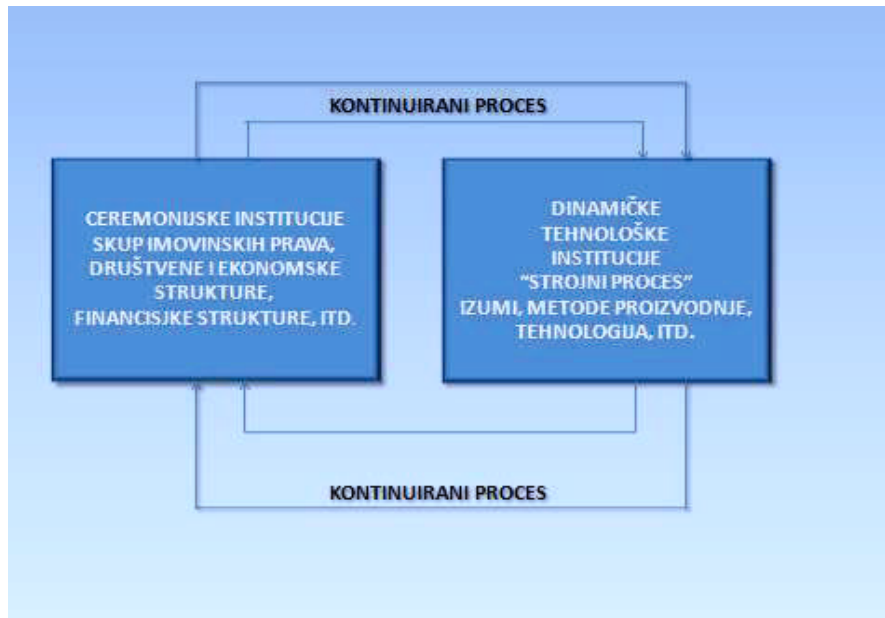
KONTINUIRANI PROCES

CEREMONIJSKE INSTITUCIJE
SKUP IMOVINSKIH PRAVA,
DRUŠTVENE I EKONOMSKE
STRUKTURE,
FINANCIJSKE STRUKTURE, ITD.

DINAMIČKE
TEHNOLOŠKE
INSTITUCIJE
"STROJNI PROCES"
IZUMI, METODE PROIZVODNJE,
TEHNOLOGIJA, ITD.

KONTINUIRANI PROCES